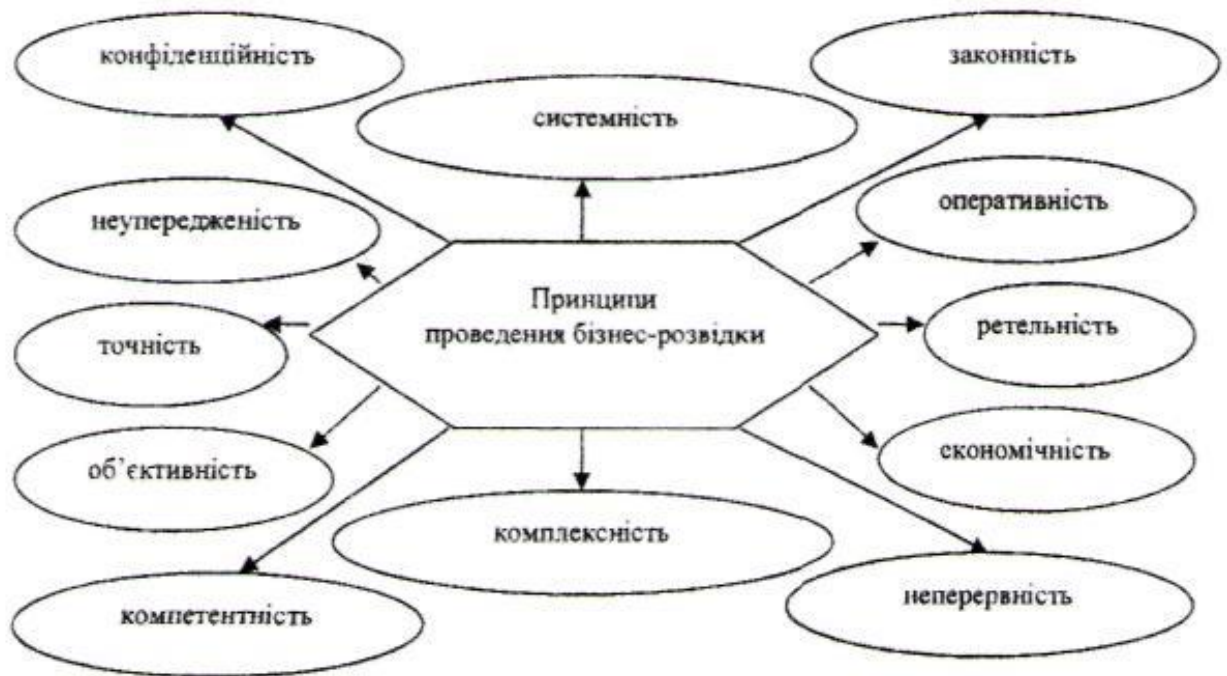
конфіденційність

системність

законність

неупередженість

оперативність

Принципи проведення бізнес-розвідки

точність

ретельність

об'єктивність

економічність

комплексність

компетентність

неперервність